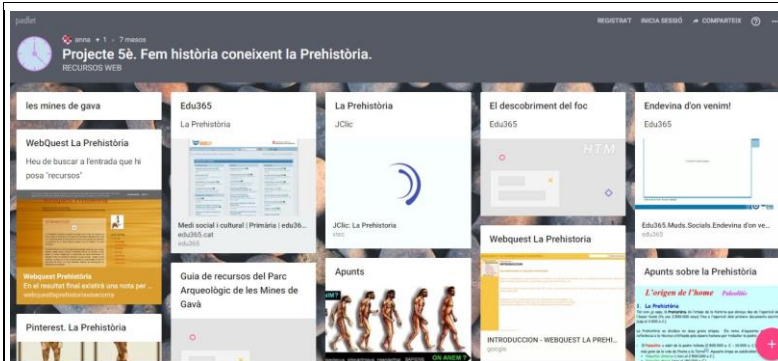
padlet

anna • 1 • 7 mesos

Projecte 5è. Fem història coneixent la Prehistòria.

RECURSOS WEB

REGISTRAT   INICIA SESSIÓ   COMPARTEIX   ?   ...

les mines de gava

WebQuest La Prehistòria

Heu de buscar a l'entrada que hi posa "recursos"

Webquest Prehistòria

En el resultat final existirà una nota per ...

webquestprehistoriaeseorcmy

Pinterest. La Prehistòria

Edu365

La Prehistòria

Medi social i cultural | Primària | edu36...

edu365.cat

edu365

Guia de recursos del Parc Arqueològic de les Mines de Gavà

La Prehistòria

JClic

JClic: La Prehistoria

xtec

Apunts

ON ANEM ?

El descobriment del foc

Edu365

HTM

Webquest La Prehistoria

INTRODUCCION - WEBQUEST LA PREHI...

google

Endevina d'on venim!

Edu365

Edu365.Muds.Socials.Endevina d'on ve...

edu365

Apunts sobre la Prehistòria

L'origen de l'home   Paleolític

1. La Prehistòria

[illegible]

+